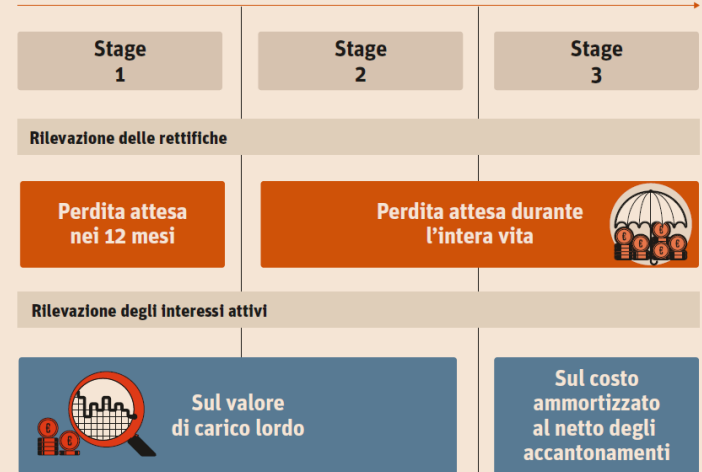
| Stage 1 | Stage 2 | Stage 3 |
|---|---|---|

Rilevazione delle rettifiche

Perdita attesa nei 12 mesi

Perdita attesa durante l'intera vita

Rilevazione degli interessi attivi

Sul valore di carico lordo

Sul costo ammortizzato al netto degli accantonamenti